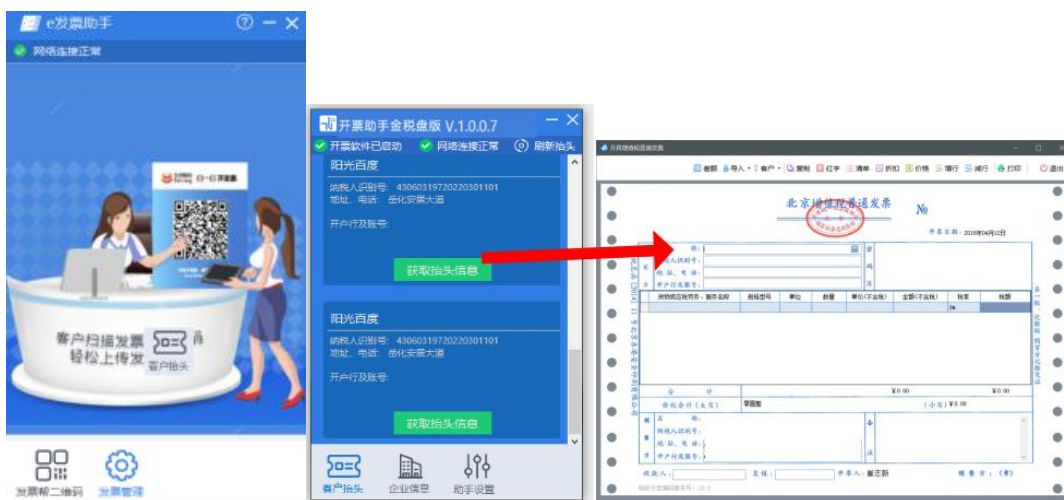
e发票助手
网络连接正常
日一日开发票
客户扫描发票 轻松上传发
客户抬头
发票帮二维码
发票管理

开票助手金税盘版 V.1.0.0.7
开票软件已启动
网络连接正常
刷新抬头
阳光百度
纳税人识别号：430603197202203O1101
地址、电话：岳化安置大道
开户行及账号：
获取抬头信息
阳光百度
纳税人识别号：430603197202203O1101
地址、电话：岳化安置大道
开户行及账号：
获取抬头信息
客户抬头
企业信息
助手设置

开具增值税普通发票
差额
导入
客户
复制
红字
清单
折扣
价格
增行
减行
打印
退出
北京增值税普通发票
№
开票日期：2018年04月12日
名称：
纳税人识别号：
地址、电话：
开户行及账号：
密码区
货物或应税劳务、服务名称
规格型号
单位
数量
单价(不含税)
金额(不含税)
税率
税额
3%
合计
¥0.00
¥0.00
价税合计（大写）
零圆整
（小写）¥0.00
名称：
纳税人识别号：
地址、电话：
开户行及账号：
备注
收款人：
复核：
开票人：
销售方：（章）